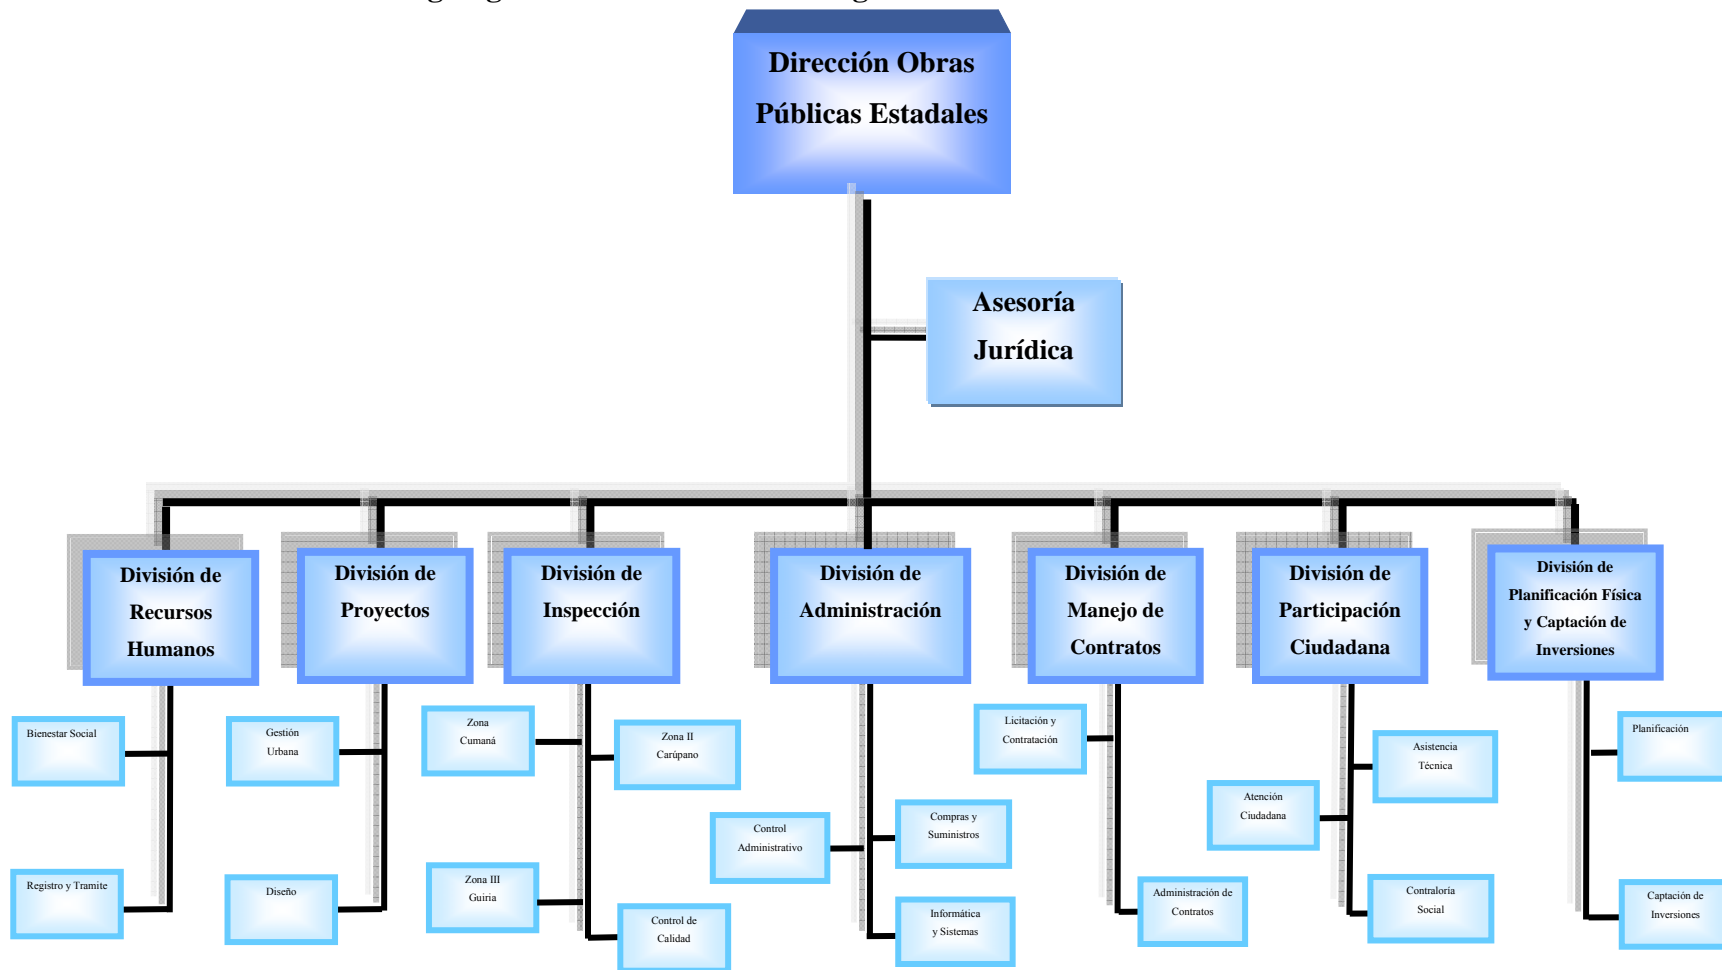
Dirección Obras Públicas Estadales

Asesoría Jurídica

División de Recursos Humanos

Bienestar Social

Registro y Tramite

División de Proyectos

Gestión Urbana

Diseño

División de Inspección

Zona Cumaná

Zona II Carúpano

Zona III Guiria

Control de Calidad

División de Administración

Control Administrativo

Compras y Suministros

Informática y Sistemas

División de Manejo de Contratos

Licitación y Contratación

Administración de Contratos

División de Participación Ciudadana

Asistencia Técnica

Atención Ciudadana

Contraloría Social

División de Planificación Física y Captación de Inversiones

Planificación

Captación de Inversiones